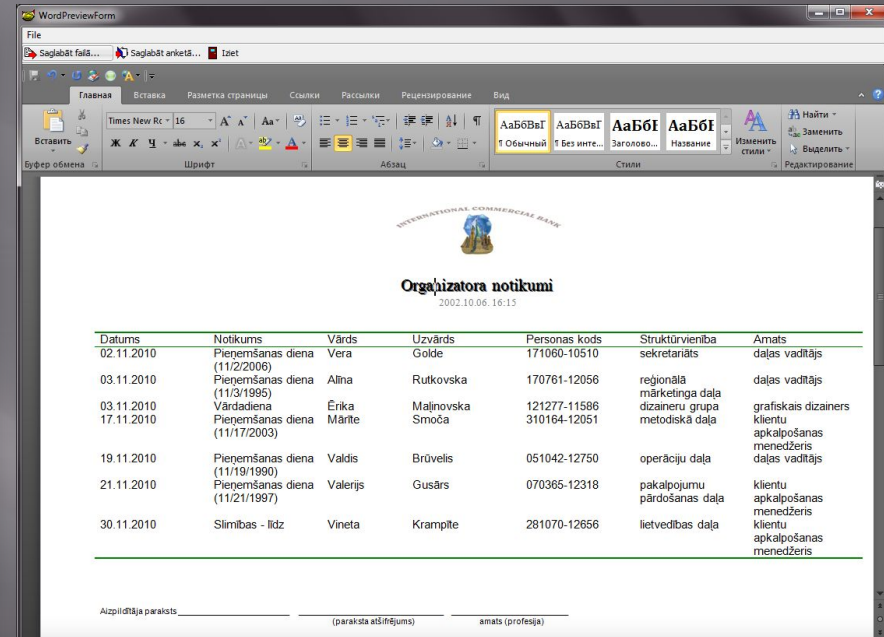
WordPreviewForm

File

Saglabāt failā... Saglabāt anketā... Iziet

Главная Вставка Разметка страницы Ссылки Рассылки Рецензирование Вид

Вставить
Буфер обмена
Times New Rc 16
Шрифт
Абзац
АаБбВвГ ¶ Обычный
АаБбВвГ ¶ Без инте...
АаБбI Заголово...
АаБбI Название
Изменить стили
Стили
Найти
Заменить
Выделить
Редактирование

INTERNATIONAL COMMERCIAL BANK

Organizatora notikumi
2002.10.06. 16:15

| Datums | Notikums | Vārds | Uzvārds | Personas kods | Struktūrvienība | Amats |
|---|---|---|---|---|---|---|
| 02.11.2010 | Pieņemšanas diena (11/2/2006) | Vera | Golde | 171060-10510 | sekretariāts | daļas vadītājs |
| 03.11.2010 | Pieņemšanas diena (11/3/1995) | Alīna | Rutkovska | 170761-12056 | reģionālā mārketinga daļa | daļas vadītājs |
| 03.11.2010 | Vārdadiena | Ērika | Maļinovska | 121277-11586 | dizaineru grupa | grafiskais dizainers |
| 17.11.2010 | Pieņemšanas diena (11/17/2003) | Mārīte | Smoča | 310164-12051 | metodiskā daļa | klientu apkalpošanas menedžeris |
| 19.11.2010 | Pieņemšanas diena (11/19/1990) | Valdis | Brūvelis | 051042-12750 | operāciju daļa | daļas vadītājs |
| 21.11.2010 | Pieņemšanas diena (11/21/1997) | Valerijs | Gusārs | 070365-12318 | pakalpojumu pārdošanas daļa | klientu apkalpošanas menedžeris |
| 30.11.2010 | Slimības - līdz | Vineta | Krampīte | 281070-12656 | lietvedības daļa | klientu apkalpošanas menedžeris |

Aizpildītāja paraksts ____________ ____________ (paraksta atšifrējums) ____________ amats (profesija)